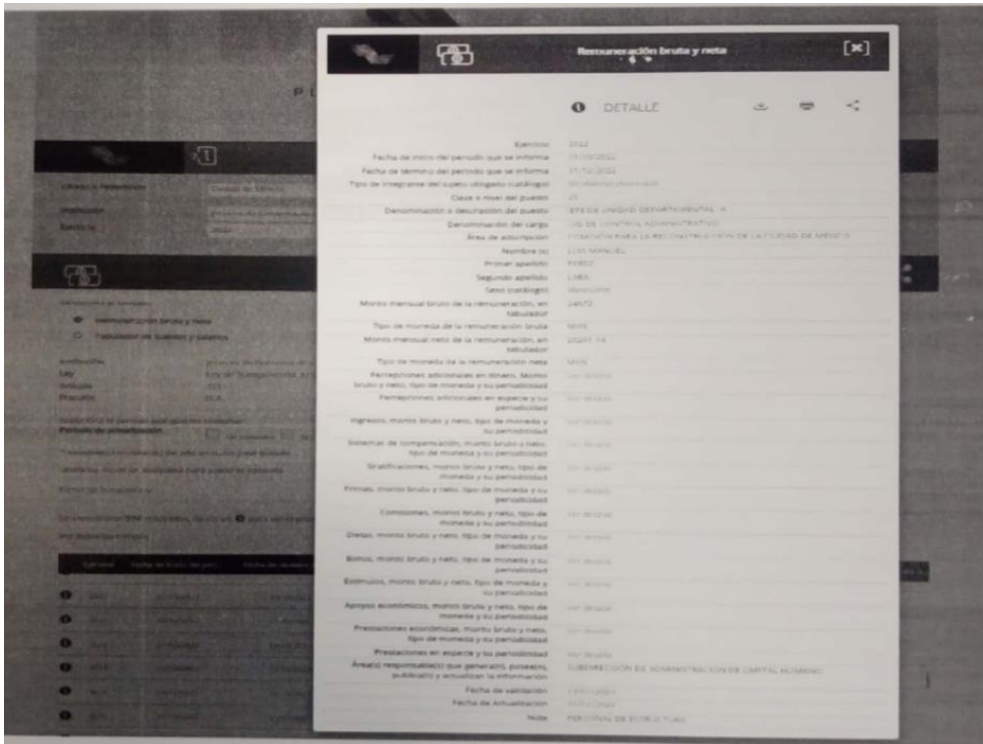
Remuneración bruta y neta

[✕]

DETALLE

Ejercicio 2022
Fecha de inicio del periodo que se informa 01/10/2022
Fecha de término del periodo que se informa 31/12/2022
Tipo de integrante del sujeto obligado (catálogo) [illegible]
Clave o nivel del puesto 25
Denominación o descripción del puesto JEFE DE UNIDAD DEPARTAMENTAL "A"
Denominación del cargo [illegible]
Área de adscripción COMISIÓN PARA LA RECONSTRUCCIÓN DE LA CIUDAD DE MÉXICO
Nombre (s) LUIS MANUEL
Primer apellido PEREZ
Segundo apellido LIMA
Sexo (catálogo) Masculino
Monto mensual bruto de la remuneración, en tabulador 24472
Tipo de moneda de la remuneración bruta MXN
Monto mensual neto de la remuneración, en tabulador 20201.14
Tipo de moneda de la remuneración neta MXN
Percepciones adicionales en dinero, Monto bruto y neto, tipo de moneda y su periodicidad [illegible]
Percepciones adicionales en especie y su periodicidad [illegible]
Ingresos, monto bruto y neto, tipo de moneda y su periodicidad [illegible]
Sistemas de compensación, monto bruto y neto, tipo de moneda y su periodicidad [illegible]
Gratificaciones, monto bruto y neto, tipo de moneda y su periodicidad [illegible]
Primas, monto bruto y neto, tipo de moneda y su periodicidad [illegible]
Comisiones, monto bruto y neto, tipo de moneda y su periodicidad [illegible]
Dietas, monto bruto y neto, tipo de moneda y su periodicidad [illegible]
Bonos, monto bruto y neto, tipo de moneda y su periodicidad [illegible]
Estímulos, monto bruto y neto, tipo de moneda y su periodicidad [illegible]
Apoyos económicos, monto bruto y neto, tipo de moneda y su periodicidad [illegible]
Prestaciones económicas, monto bruto y neto, tipo de moneda y su periodicidad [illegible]
Prestaciones en especie y su periodicidad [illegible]
Área(s) responsable(s) que genera(n), posee(n), publica(n) y actualizan la información SUBDIRECCIÓN DE ADMINISTRACIÓN DE CAPITAL HUMANO
Fecha de validación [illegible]
Fecha de Actualización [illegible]
Nota PERSONAL DE ESTRUCTURA